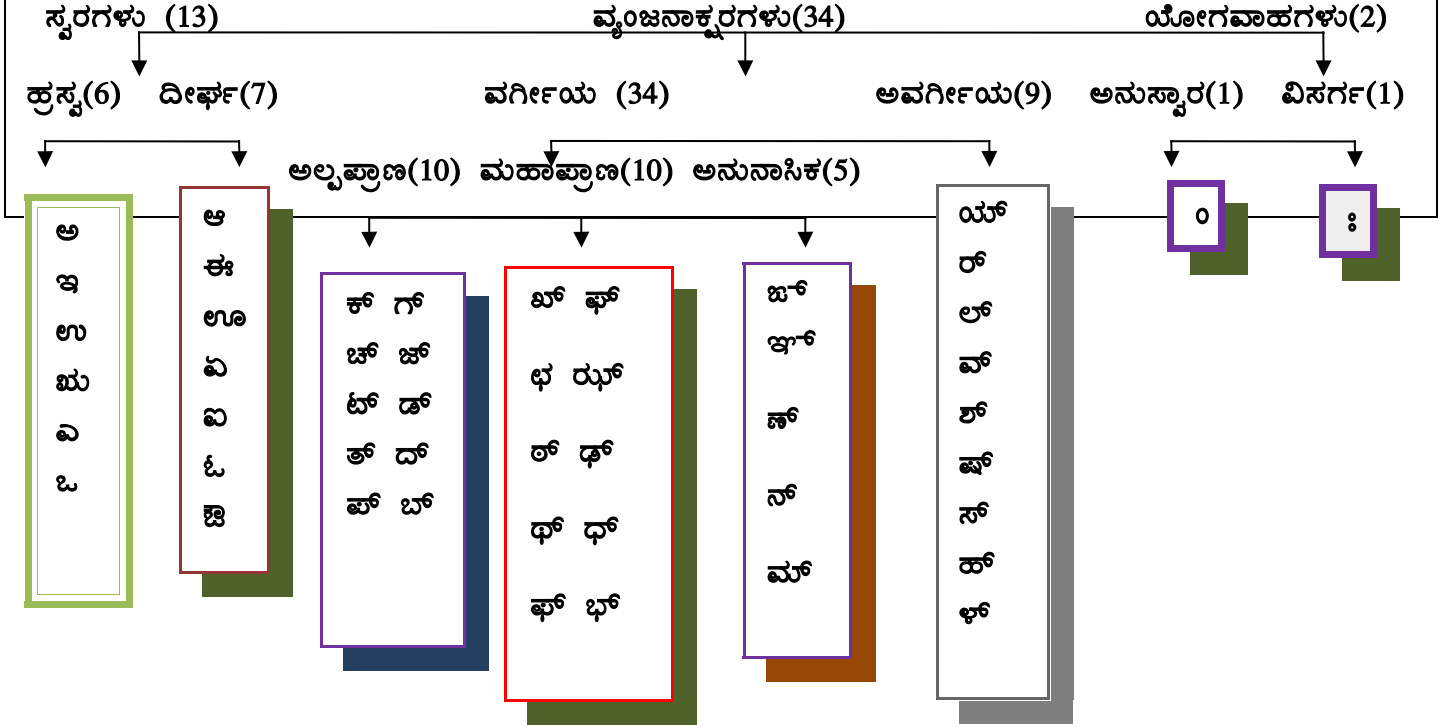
ಸ್ವರಗಳು (13)

ವ್ಯಂಜನಾಕ್ಷರಗಳು(34)

ಯೋಗವಾಹಗಳು(2)

ಹ್ರಸ್ವ(6)

ದೀರ್ಘ(7)

ವರ್ಗೀಯ (34)

ಅವರ್ಗೀಯ(9)

ಅನುಸ್ವಾರ(1)

ವಿಸರ್ಗ(1)

ಅಲ್ಪಪ್ರಾಣ(10)

ಮಹಾಪ್ರಾಣ(10)

ಅನುನಾಸಿಕ(5)

ಅ
ಇ
ಉ
ಋ
ಎ
ಒ

ಆ
ಈ
ಊ
ಏ
ಐ
ಓ
ಔ

ಕ್ ಗ್
ಚ್ ಜ್
ಟ್ ಡ್
ತ್ ದ್
ಪ್ ಬ್

ಖ್ ಘ್
ಛ ಝ್
ಠ್ ಢ್
ಥ್ ಧ್
ಫ್ ಭ್

ಙ್
ಞ್
ಣ್
ನ್
ಮ್

ಯ್
ರ್
ಲ್
ವ್
ಶ್
ಷ್
ಸ್
ಹ್
ಳ್

ಂ

ಃ